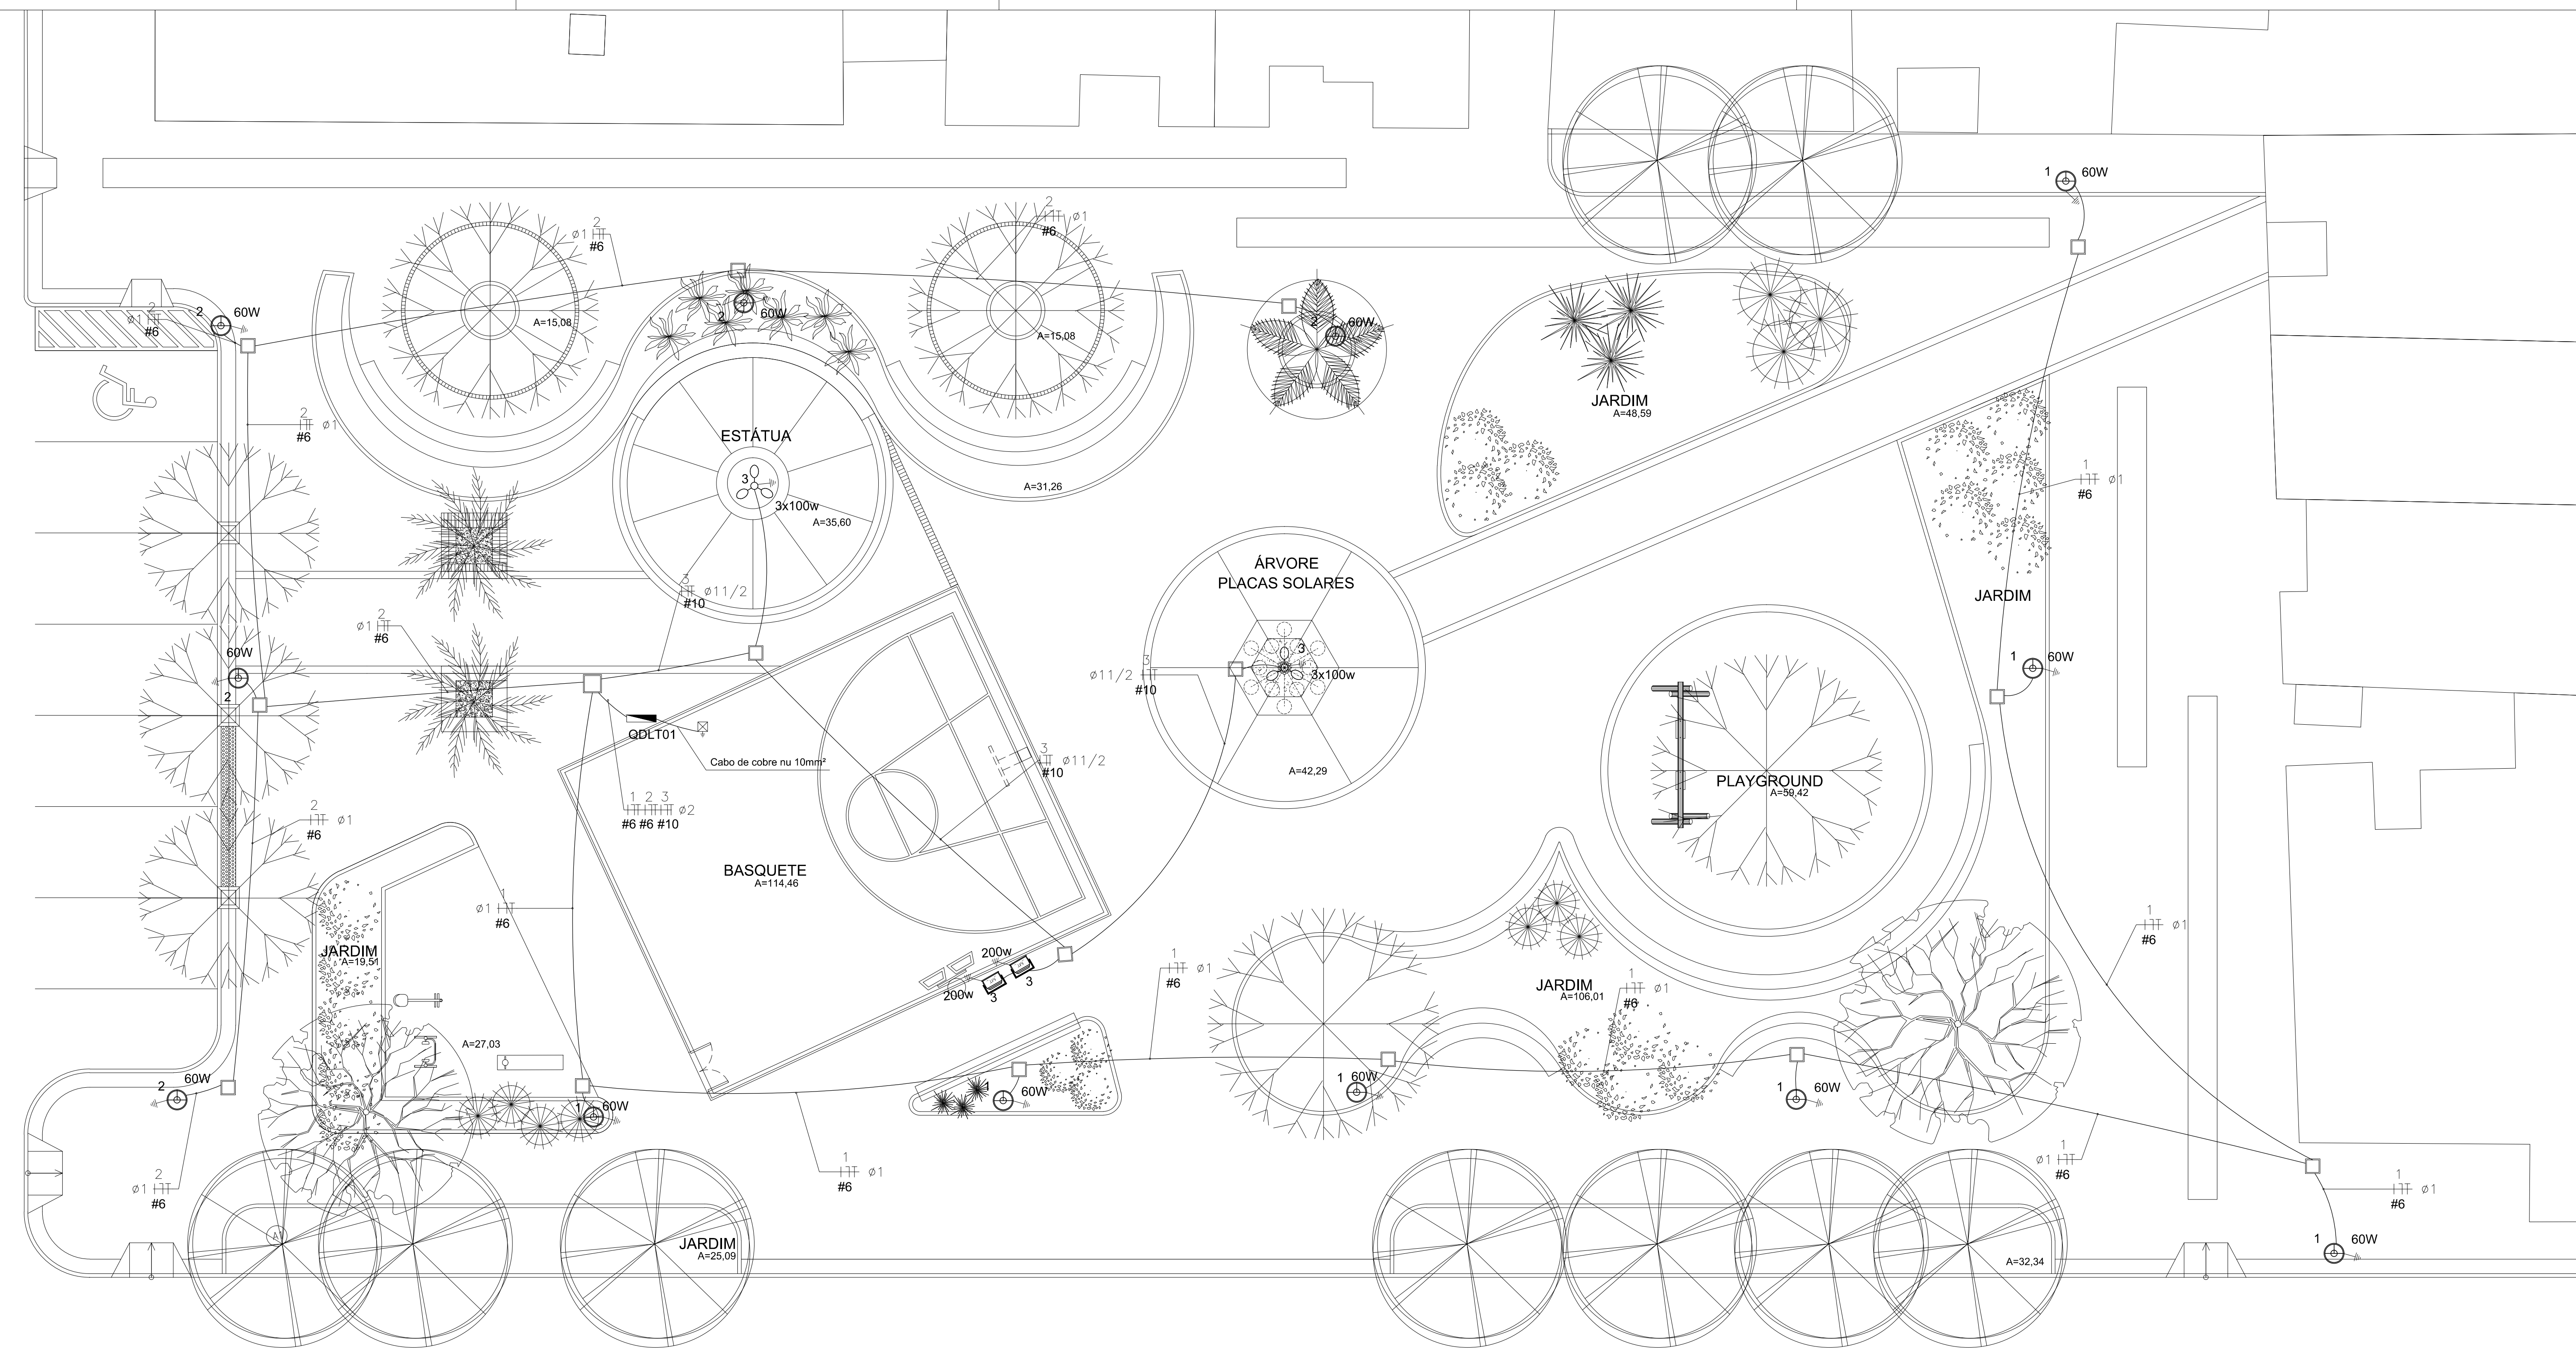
2
ø1
#6
2
60W
2
60W
A=15,08
2
ø1
#6
A=15,08
2
60W
1
60W
JARDIM
A=48,59
2
#6
ø1
ESTÁTUA
3
3x100w
A=35,60
A=31,26
1
#6
ø1
3
ø11/2
#10
2
ø1
#6
60W
2
QDLT01
Cabo de cobre nu 10mm²
ÁRVORE
PLACAS SOLARES
3
3x100w
ø11/2
3
#10
A=42,29
JARDIM
1
60W
PLAYGROUND
A=59,42
3
ø11/2
#10
1 2 3
ø2
#6 #6 #10
2
#6
ø1
BASQUETE
A=114,46
ø1
1
#6
200w
200w
3
3
JARDIM
A=19,51
A=27,03
1
#6
ø1
1
ø1
JARDIM
A=106,01
#6
1
#6
ø1
2
60W
1
60W
1
60W
60W
1
60W
1
60W
2
ø1
#6
1
#6
ø1
ø1
1
#6
1
#6
ø1
1
60W
JARDIM
A=25,09
A=32,34